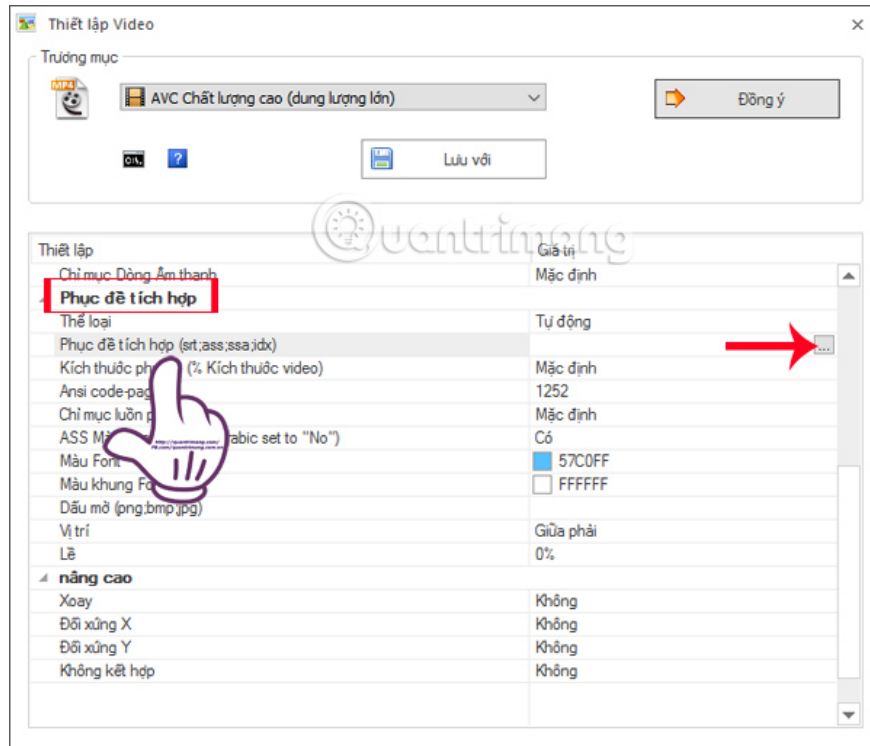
Thiết lập Video

Trường mục

MP4

AVC Chất lượng cao (dung lượng lớn)

Đồng ý

Lưu với

Quantrimang

| Thiết lập | Giá trị |
|---|---|
| Chỉ mục Dòng Âm thanh | Mặc định |
| Phục đề tích hợp | |
| Thể loại | Tự động |
| Phục đề tích hợp (srt;ass;ssa;idx) | ... |
| Kích thước ph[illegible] (% Kích thước video) | Mặc định |
| Ansi code-pag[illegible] | 1252 |
| Chỉ mục luồn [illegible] | Mặc định |
| ASS M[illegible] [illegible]rabic set to "No") | Có |
| Màu Font | 57C0FF |
| Màu khung Fo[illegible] | FFFFFF |
| Dấu mờ (png;bmp;jpg) | |
| Vị trí | Giữa phải |
| Lề | 0% |
| nâng cao | |
| Xoay | Không |
| Đối xứng X | Không |
| Đối xứng Y | Không |
| Không kết hợp | Không |